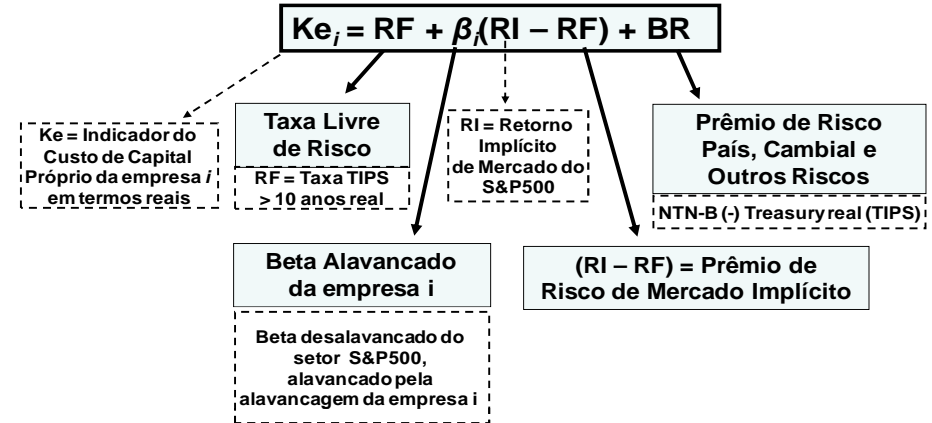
$Ke_i = RF + \beta_i(RI - RF) + BR$

Ke = Indicador do Custo de Capital Próprio da empresa *i* em termos reais

Taxa Livre de Risco

RF = Taxa TIPS > 10 anos real

RI = Retorno Implícito de Mercado do S&P500

Prêmio de Risco País, Cambial e Outros Riscos

NTN-B (-) Treasury real (TIPS)

Beta Alavancado da empresa i

Beta desalavancado do setor S&P500, alavancado pela alavancagem da empresa i

(RI – RF) = Prêmio de Risco de Mercado Implícito